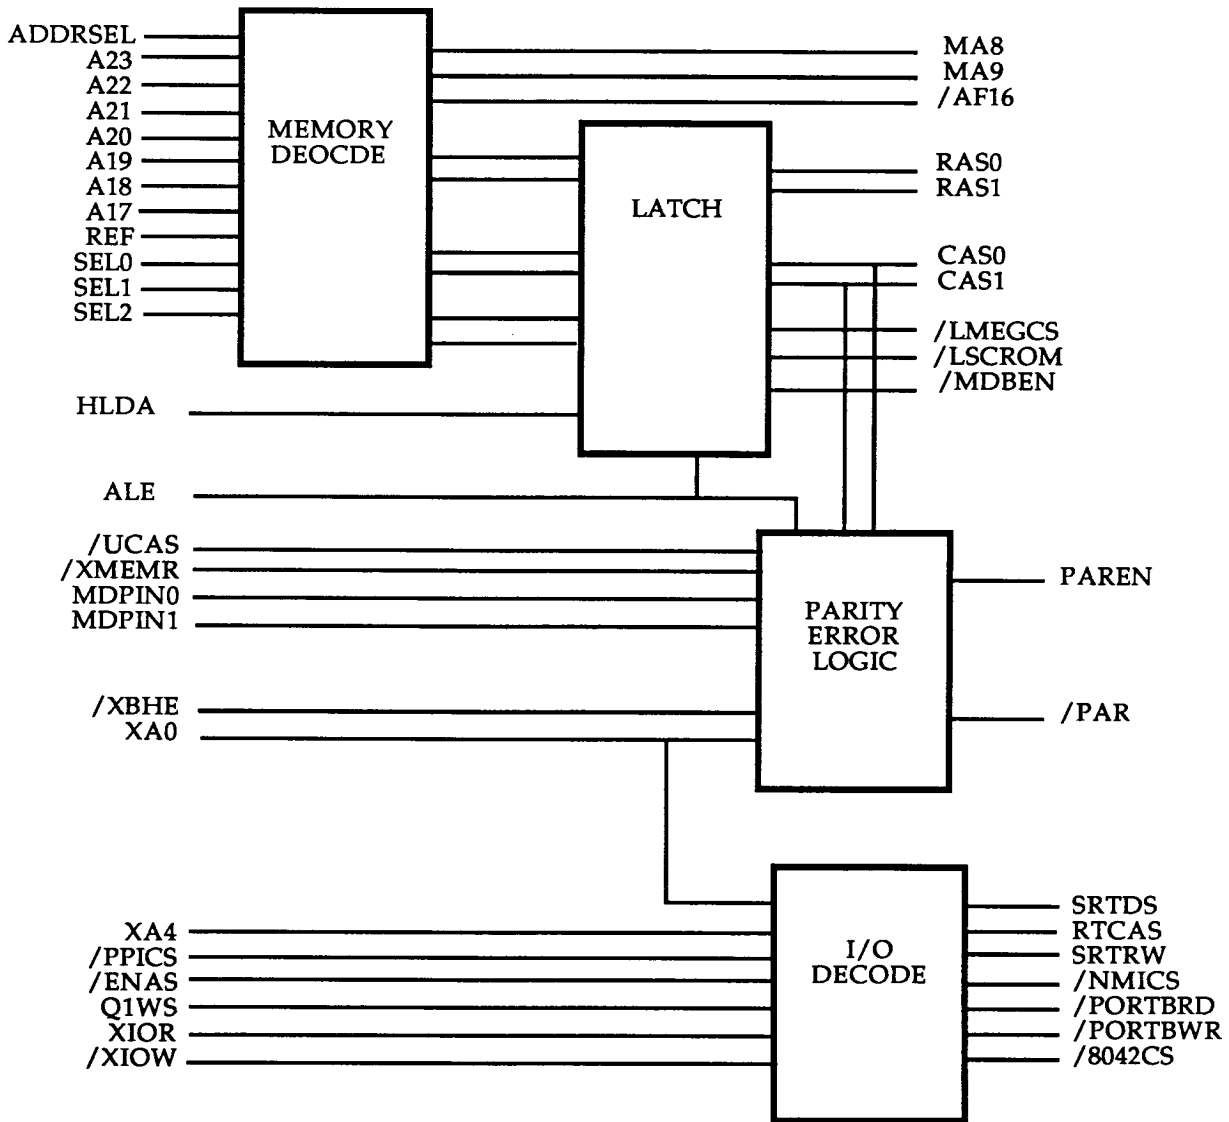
ADDRSEL
A23
A22
A21
A20
A19
A18
A17
REF
SEL0
SEL1
SEL2

MEMORY DEOCDE

MA8
MA9
/AF16

LATCH

RAS0
RAS1

CAS0
CAS1

/LMEGCS
/LSCROM
/MDBEN

HLDA

ALE

/UCAS
/XMEMR
MDPIN0
MDPIN1

PARITY ERROR LOGIC

PAREN

/XBHE
XA0

/PAR

XA4
/PPICS
/ENAS
Q1WS
XIOR
/XIOW

I/O DECODE

SRTDS
RTCAS
SRTRW
/NMICS
/PORTBRD
/PORTBWR
/8042CS